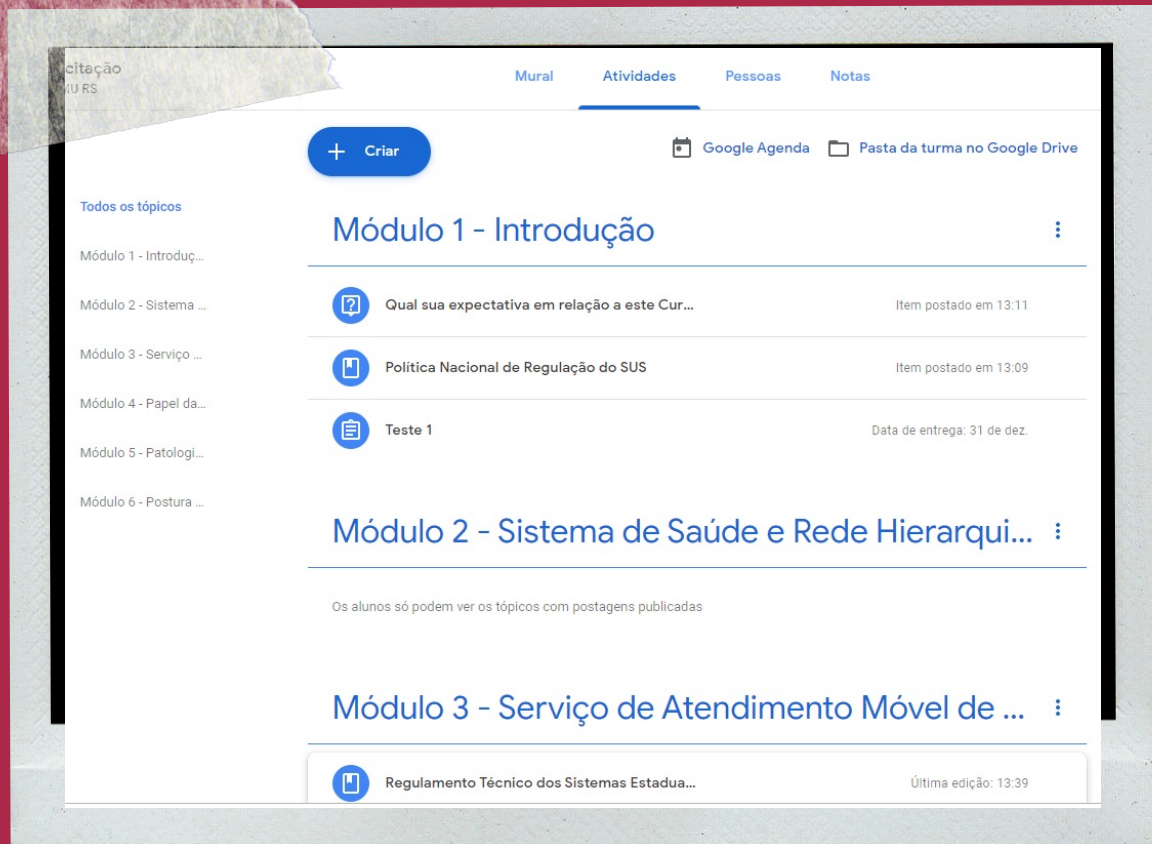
citação
U RS

Mural Atividades Pessoas Notas

Criar

Google Agenda Pasta da turma no Google Drive

Todos os tópicos

Módulo 1 - Introduç...

Módulo 2 - Sistema ...

Módulo 3 - Serviço ...

Módulo 4 - Papel da...

Módulo 5 - Patologi...

Módulo 6 - Postura ...

Módulo 1 - Introdução

Qual sua expectativa em relação a este Cur... Item postado em 13:11

Política Nacional de Regulação do SUS Item postado em 13:09

Teste 1 Data de entrega: 31 de dez.

Módulo 2 - Sistema de Saúde e Rede Hierarqui...

Os alunos só podem ver os tópicos com postagens publicadas

Módulo 3 - Serviço de Atendimento Móvel de ...

Regulamento Técnico dos Sistemas Estadua... Última edição: 13:39